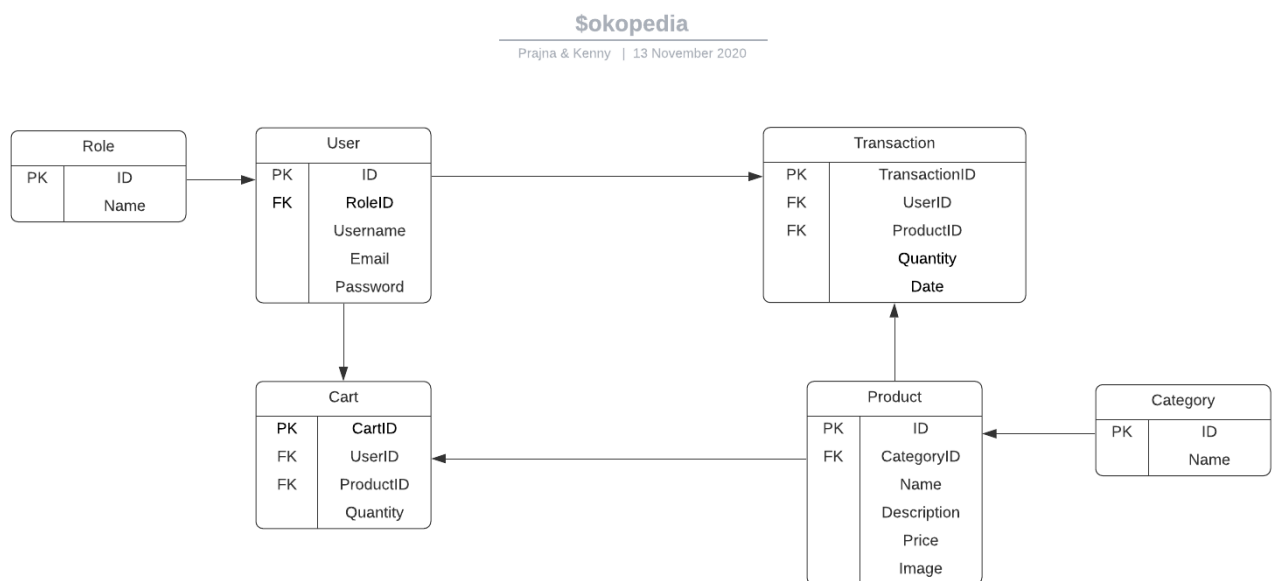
$okopedia
Prajna & Kenny | 13 November 2020

| Role | |
|---|---|
| PK | ID |
| | Name |

| User | |
|---|---|
| PK | ID |
| FK | RoleID |
| | Username |
| | Email |
| | Password |

| Transaction | |
|---|---|
| PK | TransactionID |
| FK | UserID |
| FK | ProductID |
| | Quantity |
| | Date |

| Cart | |
|---|---|
| PK | CartID |
| FK | UserID |
| FK | ProductID |
| | Quantity |

| Product | |
|---|---|
| PK | ID |
| FK | CategoryID |
| | Name |
| | Description |
| | Price |
| | Image |

| Category | |
|---|---|
| PK | ID |
| | Name |